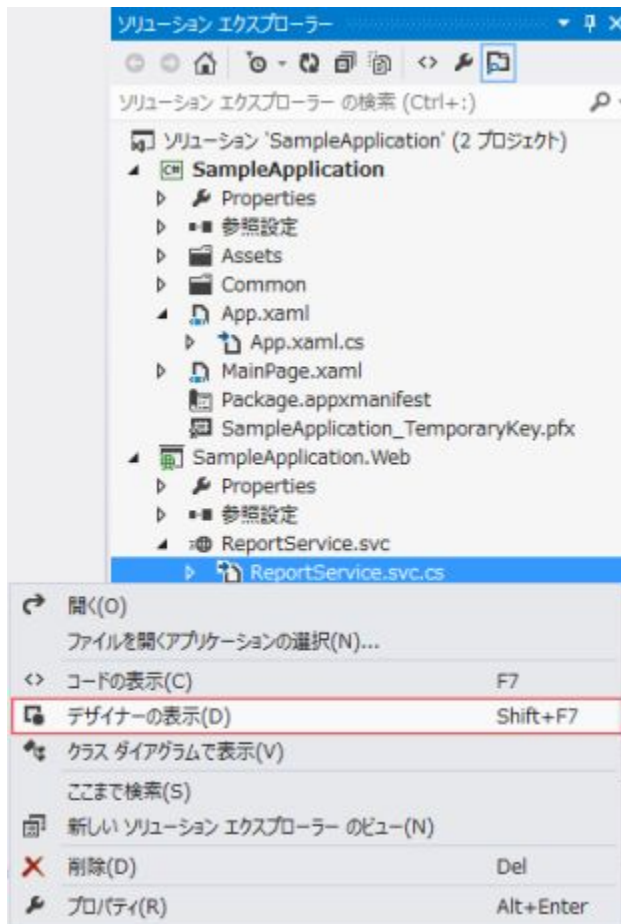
ソリューション エクスプローラー

ソリューション エクスプローラー の検索 (Ctrl+:)

ソリューション 'SampleApplication' (2 プロジェクト)
SampleApplication
Properties
参照設定
Assets
Common
App.xaml
App.xaml.cs
MainPage.xaml
Package.appxmanifest
SampleApplication_TemporaryKey.pfx
SampleApplication.Web
Properties
参照設定
ReportService.svc
ReportService.svc.cs

開く(O)
ファイルを開くアプリケーションの選択(N)...
コードの表示(C) F7
デザイナーの表示(D) Shift+F7
クラス ダイアグラムで表示(V)
ここまで検索(S)
新しい ソリューション エクスプローラー のビュー(N)
削除(D) Del
プロパティ(R) Alt+Enter